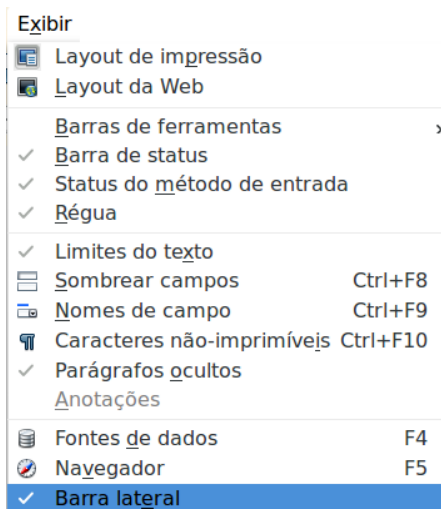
Exibir
Layout de impressão
Layout da Web
Barras de ferramentas
Barra de status
Status do método de entrada
Régua
Limites do texto
Sombrear campos Ctrl+F8
Nomes de campo Ctrl+F9
Caracteres não-imprimíveis Ctrl+F10
Parágrafos ocultos
Anotações
Fontes de dados F4
Navegador F5
Barra lateral